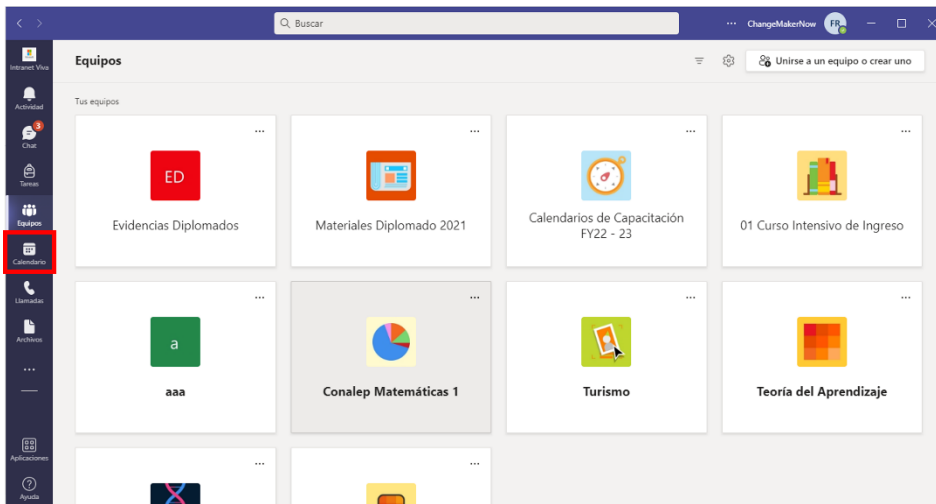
Buscar

··· ChangeMakerNow FR

Intranet Viva

Actividad

3
Chat

Tareas

Equipos

Calendario

Llamadas

Archivos

...

Aplicaciones

Ayuda

Equipos

Unirse a un equipo o crear uno

Tus equipos

...
ED
Evidencias Diplomados

...
Materiales Diplomado 2021

...
Calendarios de Capacitación FY22 - 23

...
01 Curso Intensivo de Ingreso

...
a
aaa

...
Conalep Matemáticas 1

...
Turismo

...
Teoría del Aprendizaje

...

...